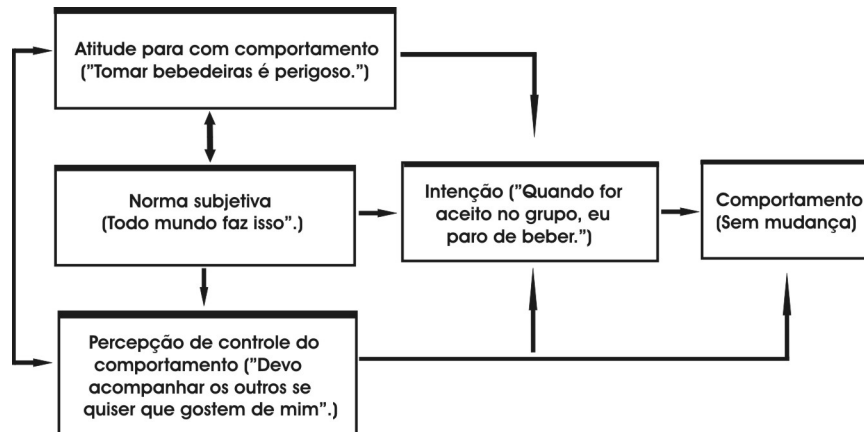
Atitude para com comportamento ("Tomar bebedeiras é perigoso.")

Norma subjetiva (Todo mundo faz isso".)

Intenção ("Quando for aceito no grupo, eu paro de beber.")

Comportamento (Sem mudança)

Percepção de controle do comportamento ("Devo acompanhar os outros se quiser que gostem de mim".)